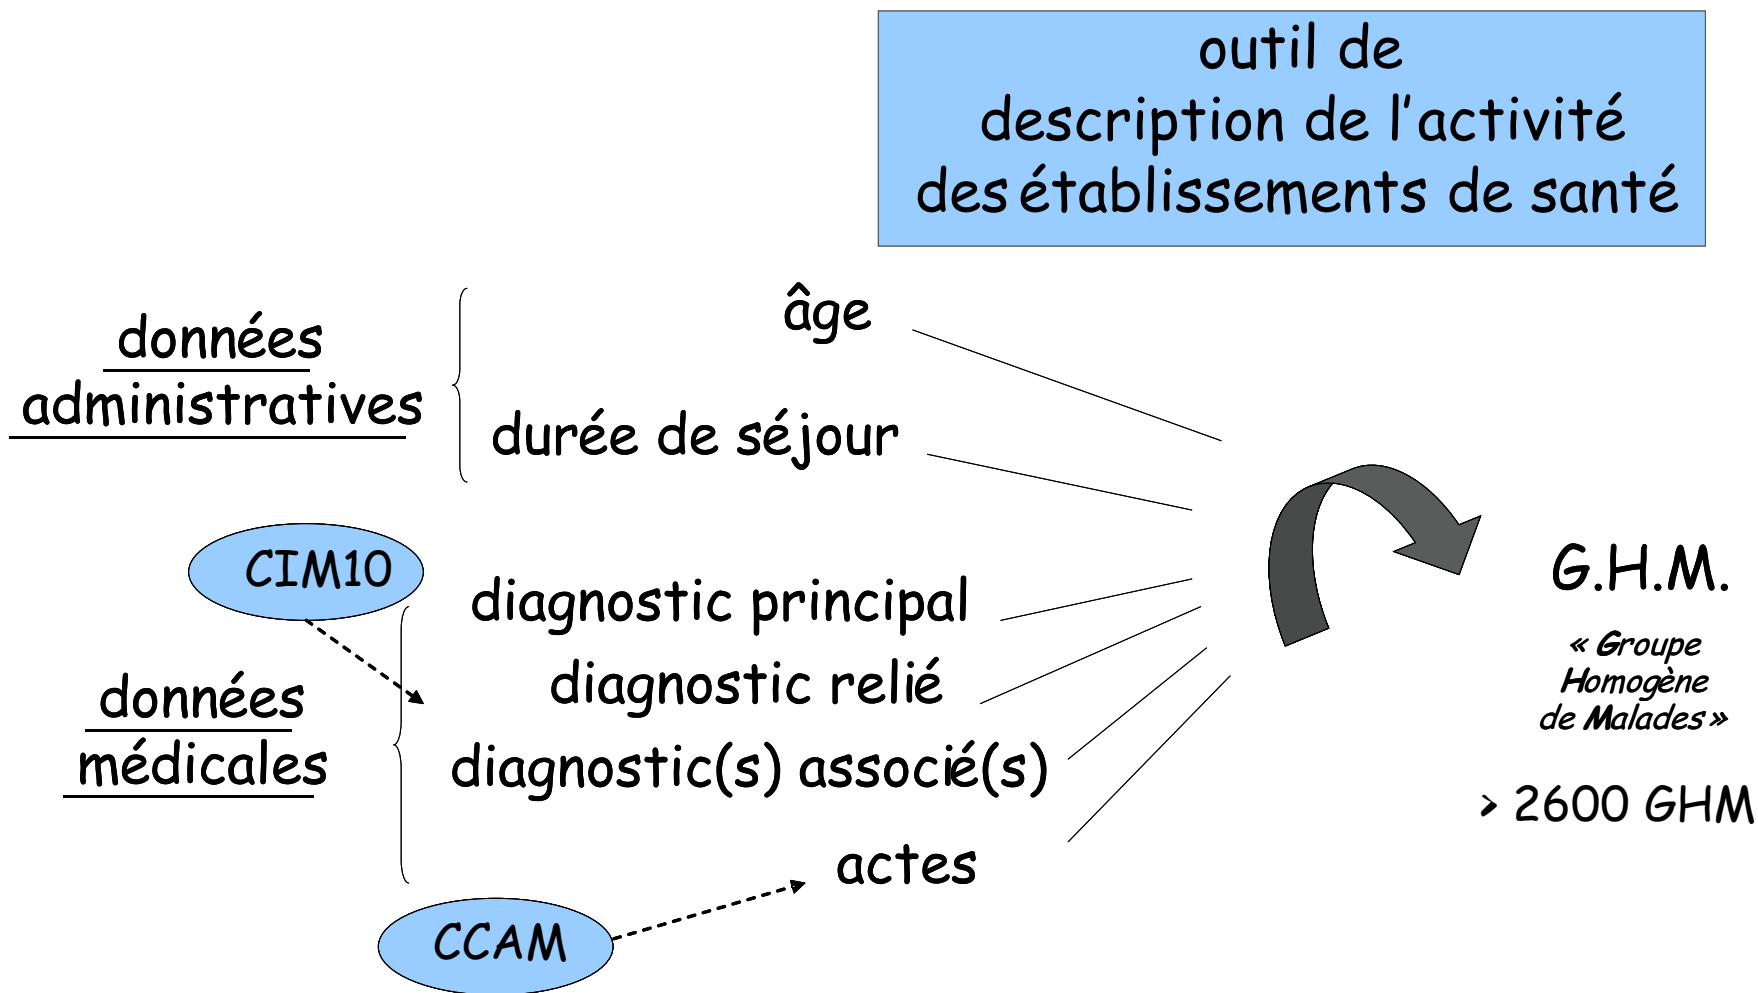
outil de description de l'activité des établissements de santé

données administratives

âge

durée de séjour

CIM10

diagnostic principal

diagnostic relié

données médicales

diagnostic(s) associé(s)

actes

CCAM

G.H.M.

« Groupe Homogène de Malades »

> 2600 GHM